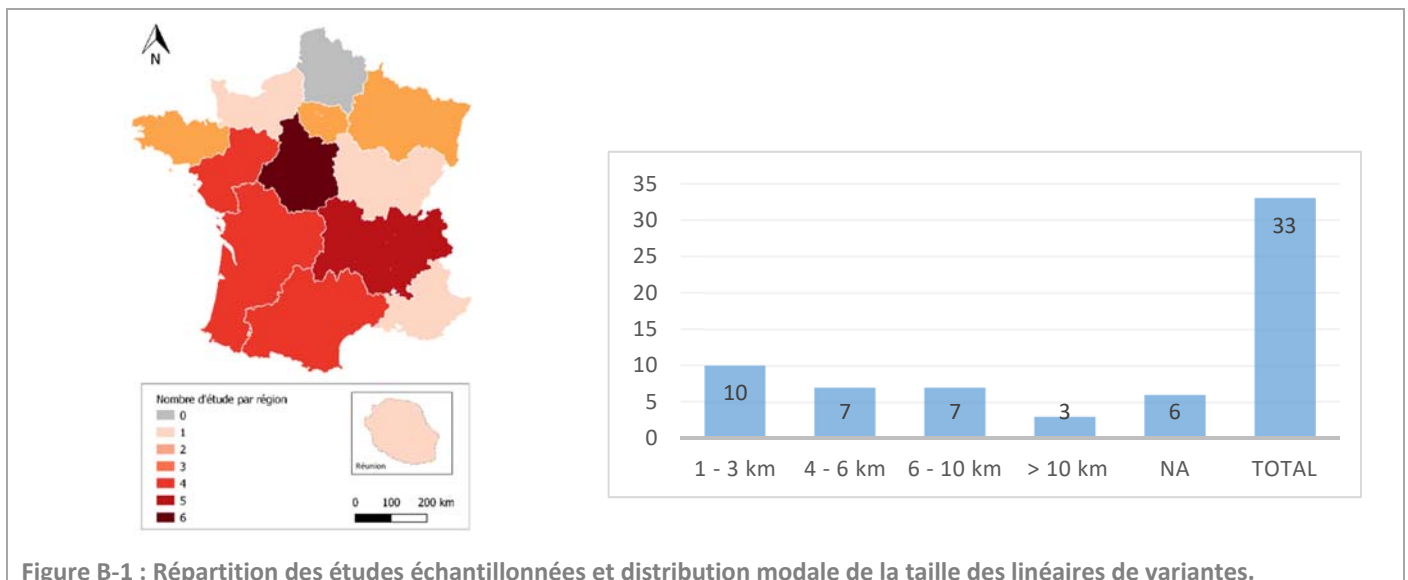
N

Nombre d'étude par région
0
1
2
3
4
5
6

Réunion

0 100 200 km

35
30
25
20
15
10
5
0

10
7
7
3
6
33

1 - 3 km
4 - 6 km
6 - 10 km
> 10 km
NA
TOTAL

Figure B-1 : Répartition des études échantillonnées et distribution modale de la taille des linéaires de variantes.